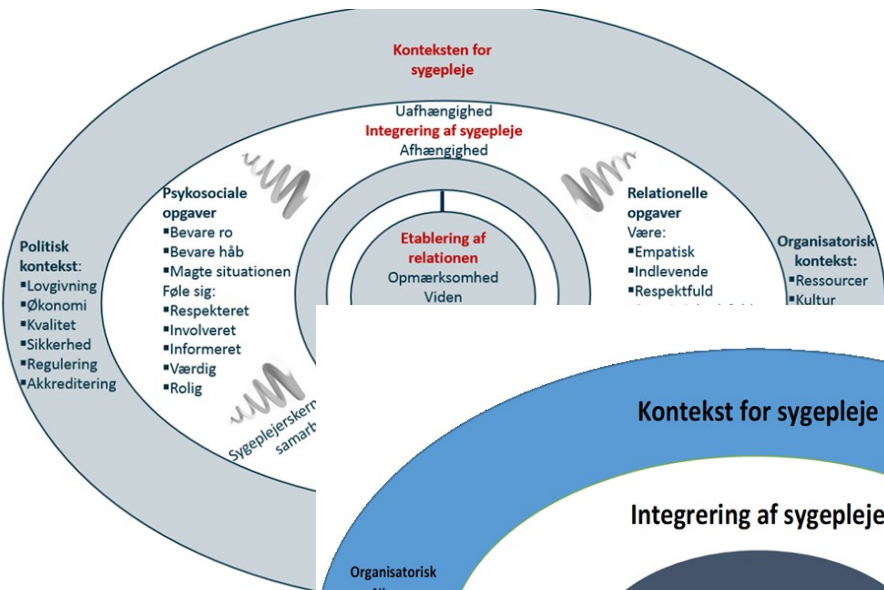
Konteksten for sygepleje

Uafhængighed
Integrering af sygepleje
Afhængighed

Psykosociale opgaver
▪Bevare ro
▪Bevare håb
▪Magte situationen
Føle sig:
▪Respekteret
▪Involveret
▪Informeret
▪Værdig
▪Rolig

Etablering af relationen
Opmærksomhed
Viden

Relationelle opgaver
Være:
▪Empatisk
▪Indlevende
▪Respektfuld
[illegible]

Politisk kontekst:
▪Lovgivning
▪Økonomi
▪Kvalitet
▪Sikkerhed
▪Regulering
▪Akkreditering

Organisatorisk kontekst:
▪Ressourcer
▪Kultur

Sygeplejerskern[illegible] samarb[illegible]

Kontekst for sygepleje

Integrering af sygepleje

Organisatorisk
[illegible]